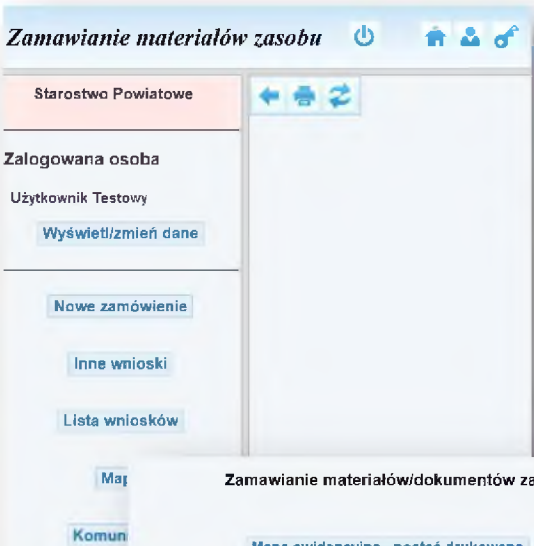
Zamawianie materiałów zasobu

Starostwo Powiatowe

Zalogowana osoba

Użytkownik Testowy

Wyświetl/zmień dane

Nowe zamówienie

Inne wnioski

Lista wniosków

Ma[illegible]

Komun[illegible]

Zamawianie materiałów/dokumentów za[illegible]

Mapa ewidencyjna - postać drukowana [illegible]